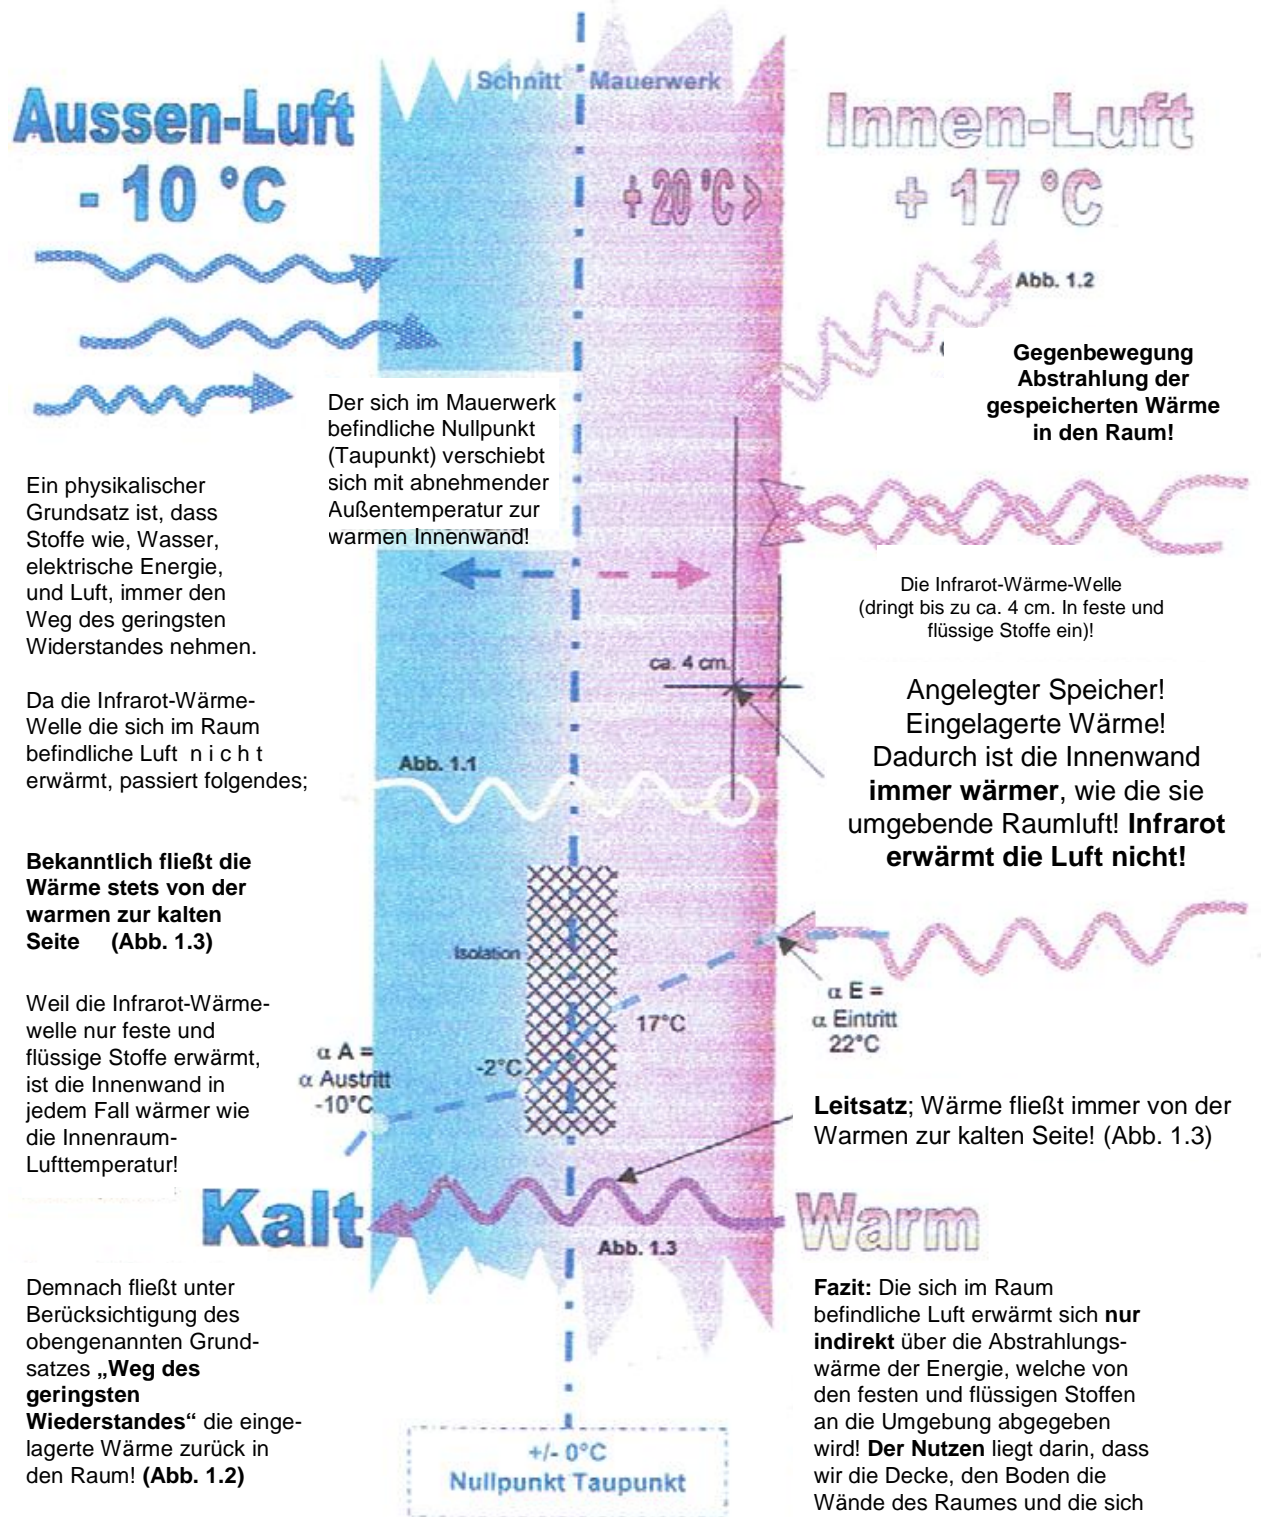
Schnitt Mauerwerk

Aussen-Luft
- 10 °C

Innen-Luft
+ 17 °C

+20 °C >

Abb. 1.2

Gegenbewegung Abstrahlung der gespeicherten Wärme in den Raum!

Der sich im Mauerwerk befindliche Nullpunkt (Taupunkt) verschiebt sich mit abnehmender Außentemperatur zur warmen Innenwand!

Ein physikalischer Grundsatz ist, dass Stoffe wie, Wasser, elektrische Energie, und Luft, immer den Weg des geringsten Widerstandes nehmen.

Da die Infrarot-Wärme-Welle die sich im Raum befindliche Luft n i c h t erwärmt, passiert folgendes;

Die Infrarot-Wärme-Welle (dringt bis zu ca. 4 cm. In feste und flüssige Stoffe ein)!

ca. 4 cm.

Angelegter Speicher! Eingelagerte Wärme! Dadurch ist die Innenwand **immer wärmer**, wie die sie umgebende Raumluft! **Infrarot erwärmt die Luft nicht!**

Abb. 1.1

**Bekanntlich fließt die Wärme stets von der warmen zur kalten Seite (Abb. 1.3)**

Isolation

Weil die Infrarot-Wärmewelle nur feste und flüssige Stoffe erwärmt, ist die Innenwand in jedem Fall wärmer wie die Innenraum-Lufttemperatur!

α E = α Eintritt 22°C

17°C

α A = α Austritt -10°C

-2°C

**Leitsatz**; Wärme fließt immer von der Warmen zur kalten Seite! (Abb. 1.3)

Kalt

Warm

Abb. 1.3

Demnach fließt unter Berücksichtigung des obengenannten Grundsatzes **„Weg des geringsten Wiederstandes“** die eingelagerte Wärme zurück in den Raum! **(Abb. 1.2)**

+/- 0°C
Nullpunkt Taupunkt

**Fazit:** Die sich im Raum befindliche Luft erwärmt sich **nur indirekt** über die Abstrahlungswärme der Energie, welche von den festen und flüssigen Stoffen an die Umgebung abgegeben wird! **Der Nutzen** liegt darin, dass wir die Decke, den Boden die Wände des Raumes und die sich